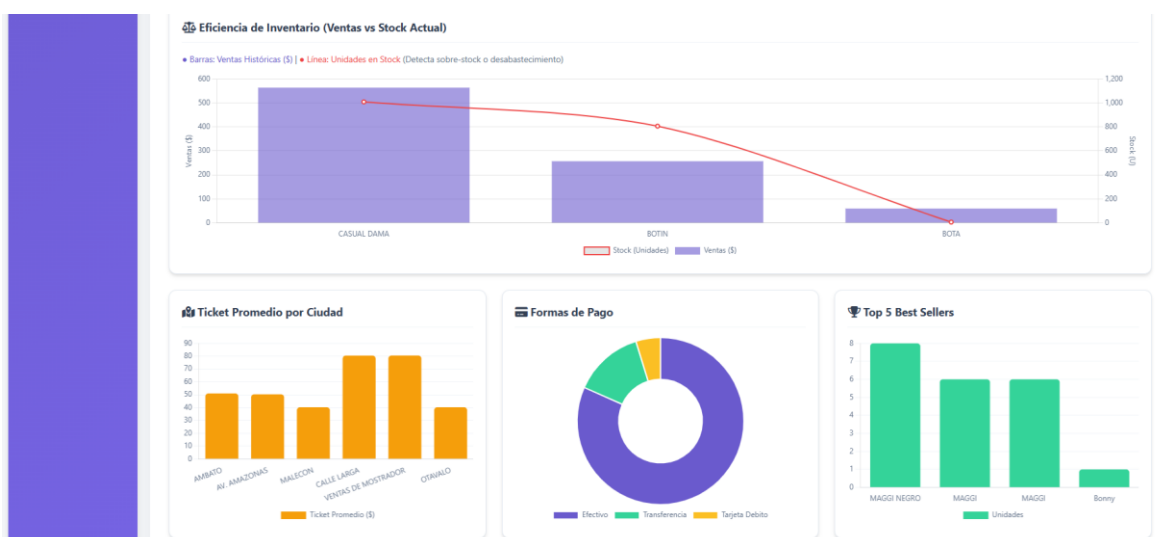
⚖️ Eficiencia de Inventario (Ventas vs Stock Actual)

● Barras: Ventas Históricas ($) | ● Línea: Unidades en Stock (Detecta sobre-stock o desabastecimiento)

Ventas ($)

600
500
400
300
200
100
0

CASUAL DAMA
BOTIN
BOTA

Stock (U)

1,200
1,000
800
600
400
200
0

Stock (Unidades) Ventas ($)

Ticket Promedio por Ciudad

90
80
70
60
50
40
30
20
10
0

AMBATO
AV. AMAZONAS
MALECON
CALLE LARGA
VENTAS DE MOSTRADOR
OTAVALO

Ticket Promedio ($)

Formas de Pago

Efectivo Transferencia Tarjeta Debito

Top 5 Best Sellers

8
7
6
5
4
3
2
1
0

MAGGI NEGRO
MAGGI
MAGGI
Bonny

Unidades